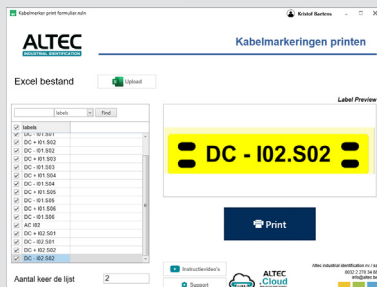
Kabelmarker print formulier.xlsm
Kristof Baeteu

ALTEC
INDUSTRIAL IDENTIFICATION

Kabelmarkeringen printen

Excel bestand
Upload

labels
Find

labels
DC - I01.S01
DC + I01.S02
DC - I01.S02
DC + I01.S03
DC - I01.S03
DC + I01.S04
DC - I01.S04
DC + I01.S05
DC - I01.S05
DC + I01.S06
DC - I01.S06
AC I02
DC + I02.S01
DC - I02.S01
DC + I02.S02
DC - I02.S02

Label Preview

DC - I02.S02

Print

Aantal keer de lijst
2

Instructievideo's
Support

ALTEC
Cloud

Altec industrial identification nv / sa
0032 2 278 34 6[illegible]
info@altec.be